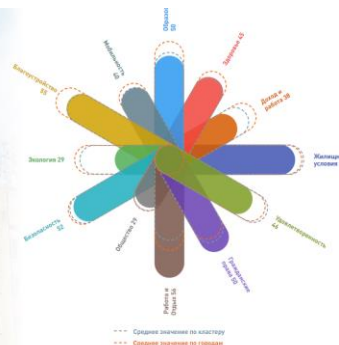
Образование
50

Мобильность
50

Благоустройство
55

Экология 29

Безопасность
52

Общество 29

Работа и
отдых 56

Гражданские
права 30

Удовлетворенность
46

Жилищные
условия

Доход и
работа 38

Здоровье 45

Среднее значение по кластеру
Среднее значение по городам